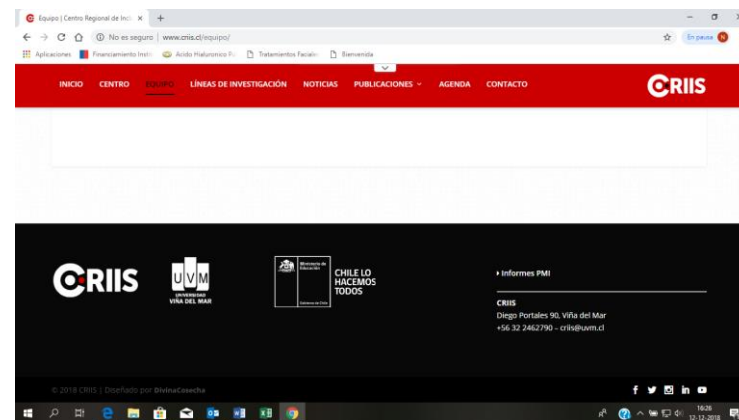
Equipo | Centro Regional de Inc ×
No es seguro | www.criis.cl/equipo/
En pausa
Aplicaciones Financiamiento Instit Acido Hialuronico Fa Tratamientos Faciale Bienvenida

INICIO CENTRO EQUIPO LÍNEAS DE INVESTIGACIÓN NOTICIAS PUBLICACIONES AGENDA CONTACTO

CRIIS

CRIIS

UVM
UNIVERSIDAD VIÑA DEL MAR

Ministerio de Educación
Gobierno de Chile

CHILE LO HACEMOS TODOS

› Informes PMI

CRIIS
Diego Portales 90, Viña del Mar
+56 32 2462790 – criis@uvm.cl

© 2018 CRIIS | Diseñado por DivinaCosecha

16:26
12-12-2018